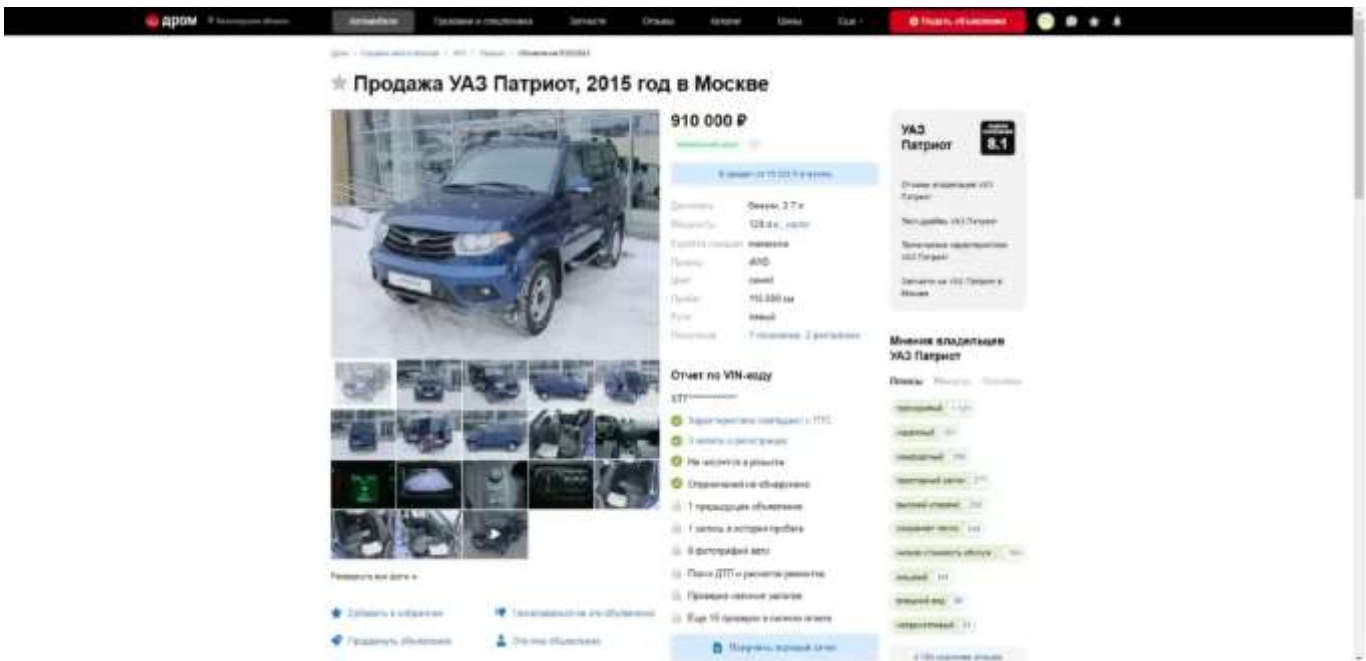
дром

Автомобили | Продажа и спецтехника | Запчасти | Отзывы | Каталог | Шины | Ещё

Подать объявление

★ Продажа УАЗ Патриот, 2015 год в Москве

910 000 ₽

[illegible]

Двигатель: бензин, 2.7 л
Мощность: 128 л.с.
Коробка передач: механика
Привод: 4WD
Цвет: синий
Пробег: 110 000 км
Руль: левый
Поколение: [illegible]

Отчет по VIN-коду

XTT**********

Характеристики совпадают с ПТС
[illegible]
Не числится в розыске
Ограничений не обнаружено
1 предыдущее объявление
1 запись в истории пробега
8 фотографий авто
Поиск ДТП и расчетов ремонтов
Проверка наличия залогов
Ещё 15 проверок в полном отчете

Получить полный отчет

Развернуть все фото

Добавить в избранное
Пожаловаться на это объявление
Продвинуть объявление
Это мое объявление

УАЗ Патриот
8.1

Отзывы владельцев УАЗ Патриот
Тест-драйвы УАЗ Патриот
Технические характеристики УАЗ Патриот
Запчасти на УАЗ Патриот в Москве

Мнения владельцев УАЗ Патриот

Плюсы | Минусы | Поломки

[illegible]